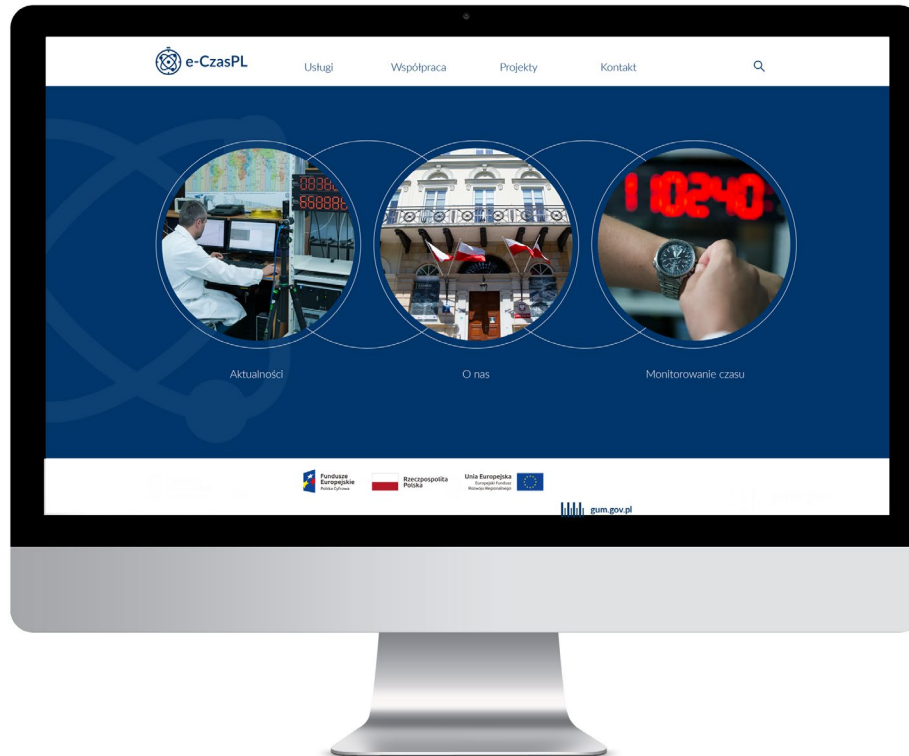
e-CzasPL

Usługi

Współpraca

Projekty

Kontakt

Aktualności

O nas

Monitorowanie czasu

Fundusze Europejskie Polska Cyfrowa

Rzeczpospolita Polska

Unia Europejska Europejski Fundusz Rozwoju Regionalnego

gum.gov.pl